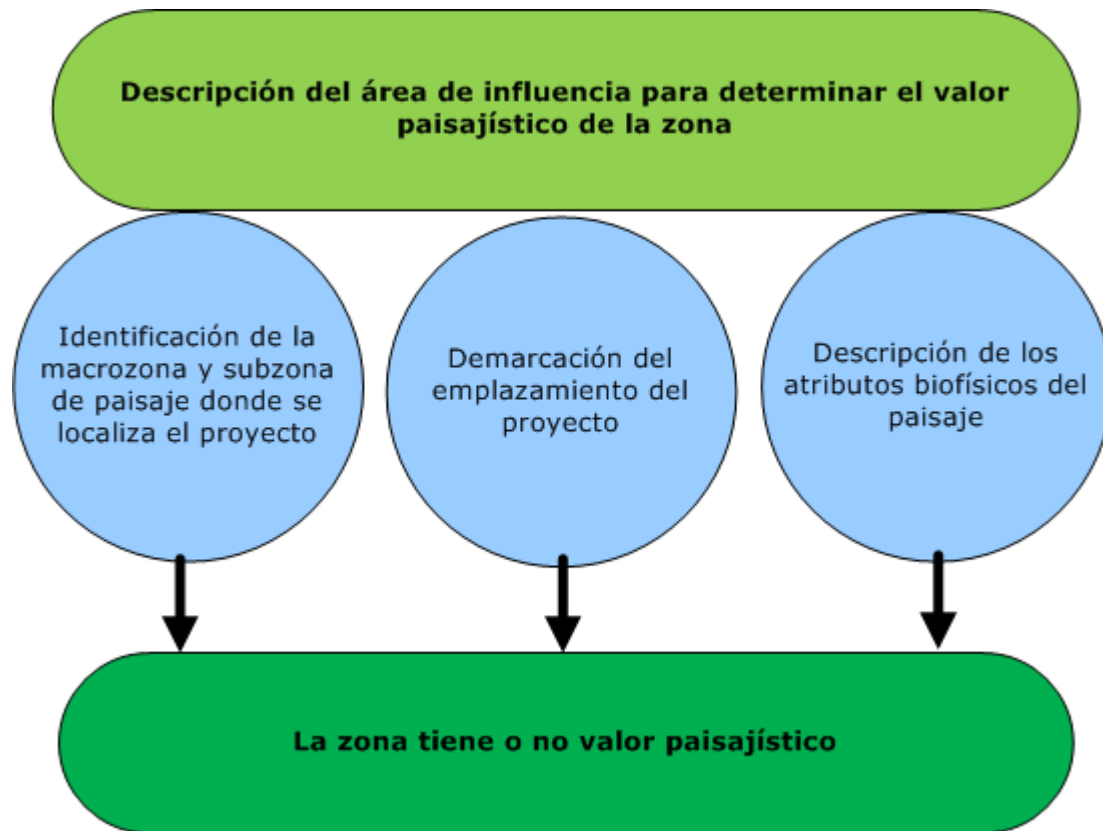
Descripción del área de influencia para determinar el valor paisajístico de la zona

Identificación de la macrozona y subzona de paisaje donde se localiza el proyecto

Demarcación del emplazamiento del proyecto

Descripción de los atributos biofísicos del paisaje

La zona tiene o no valor paisajístico